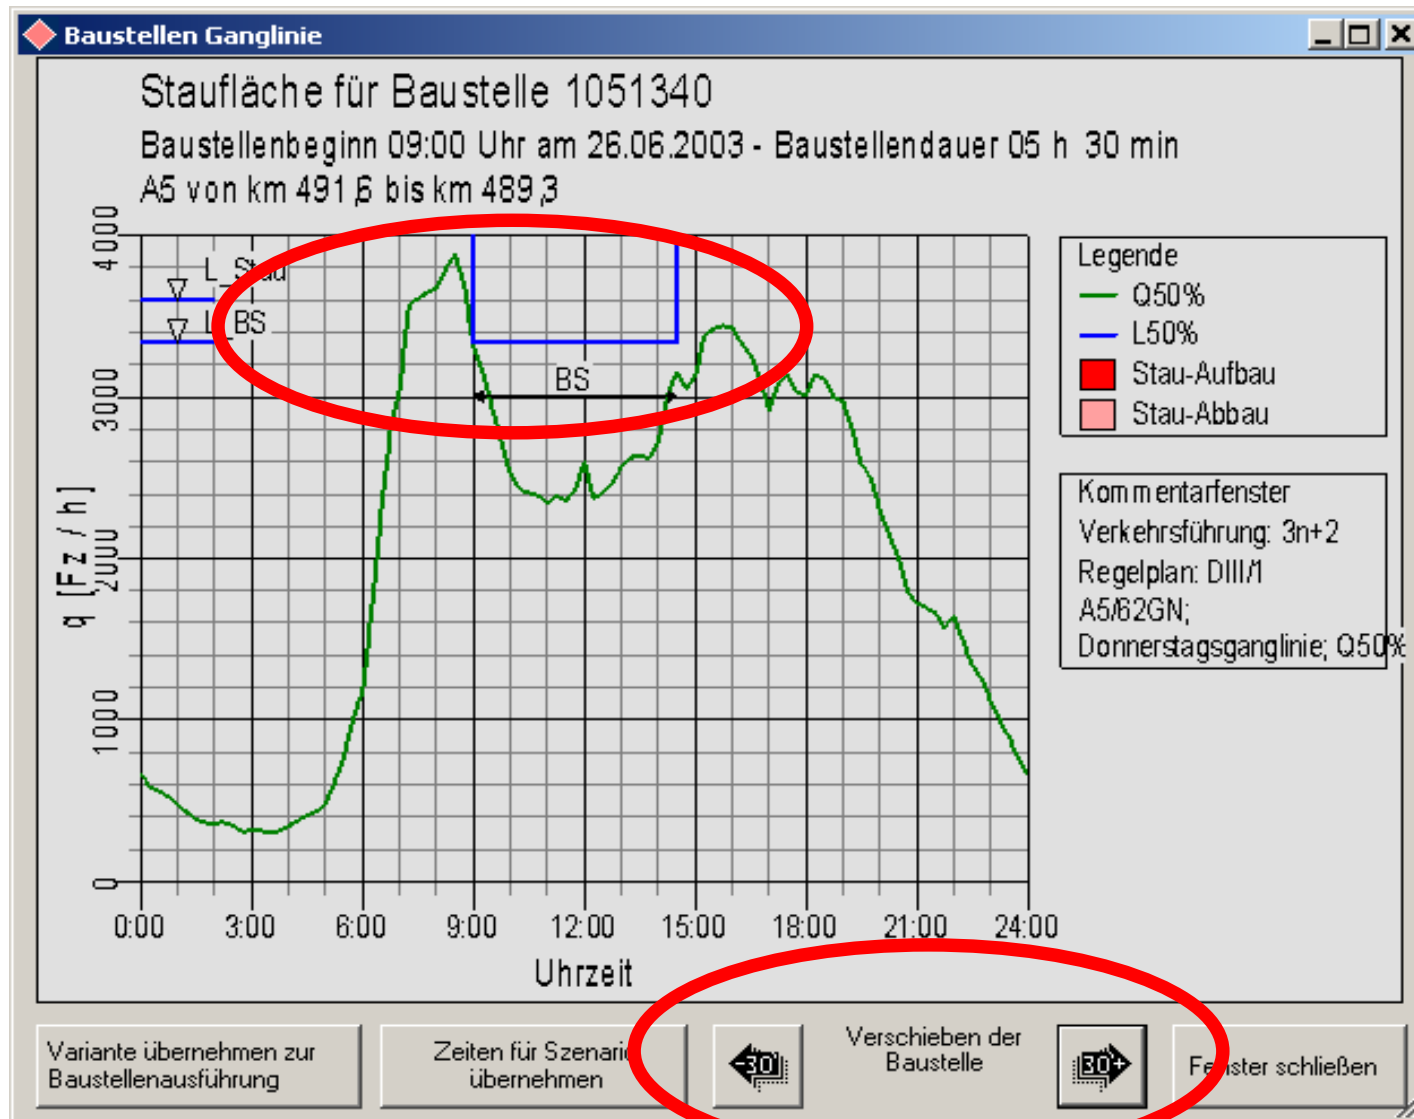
Baustellen Ganglinie

Staufläche für Baustelle 1051340

Baustellenbeginn 09:00 Uhr am 26.06.2003 - Baustellendauer 05 h 30 min

A5 von km 491,6 bis km 489,3

4000
3000
2000
1000
0

q [Fz / h]

L_Stau
L_BS
BS

0:00 3:00 6:00 9:00 12:00 15:00 18:00 21:00 24:00

Uhrzeit

Legende
Q50%
L50%
Stau-Aufbau
Stau-Abbau

Kommentarfenster
Verkehrsführung: 3n+2
Regelplan: DIII/1
A5/62GN;
Donnerstagsganglinie; Q50%

Variante übernehmen zur Baustellenausführung

Zeiten für Szenari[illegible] übernehmen

30

Verschieben der Baustelle

30

Fe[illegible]ster schließen